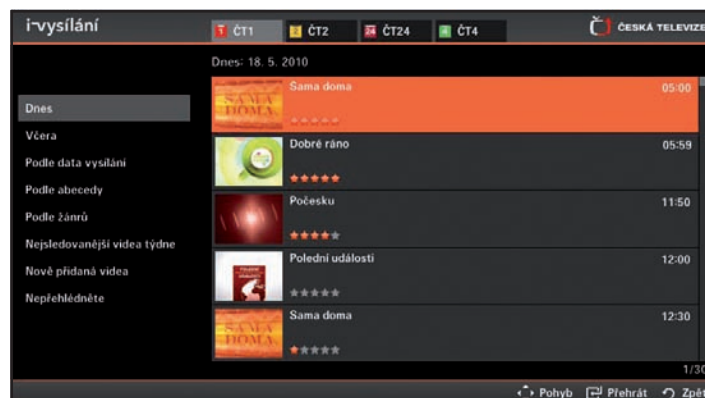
i-vysílání

ČT1 ČT2 ČT24 ČT4

ČESKÁ TELEVIZE

Dnes: 18. 5. 2010

Dnes
Včera
Podle data vysílání
Podle abecedy
Podle žánrů
Nejsledovanější videa týdne
Nově přidaná videa
Nepřehlédněte

SAMA DOMA
Sama doma 05:00

Dobré ráno 05:59

Počesku 11:50

Polední události 12:00

SAMA DOMA
Sama doma 12:30

1/30

Pohyb Přehrát Zpět